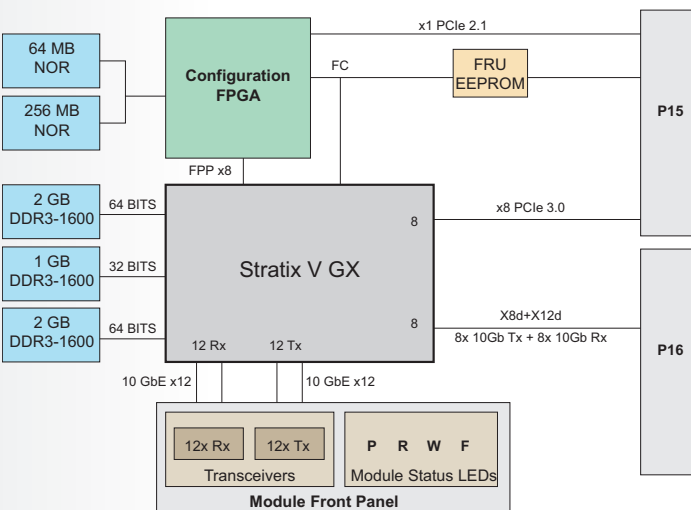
64 MB
NOR

256 MB
NOR

Configuration
FPGA

x1 PCIe 2.1

FC

FRU
EEPROM

P15

FPP x8

2 GB
DDR3-1600

64 BITS

1 GB
DDR3-1600

32 BITS

2 GB
DDR3-1600

64 BITS

8

x8 PCIe 3.0

Stratix V GX

8

X8d+X12d

8x 10Gb Tx + 8x 10Gb Rx

P16

12 Rx

12 Tx

10 GbE x12

10 GbE x12

12x Rx

12x Tx

Transceivers

P R W F

Module Status LEDs

Module Front Panel